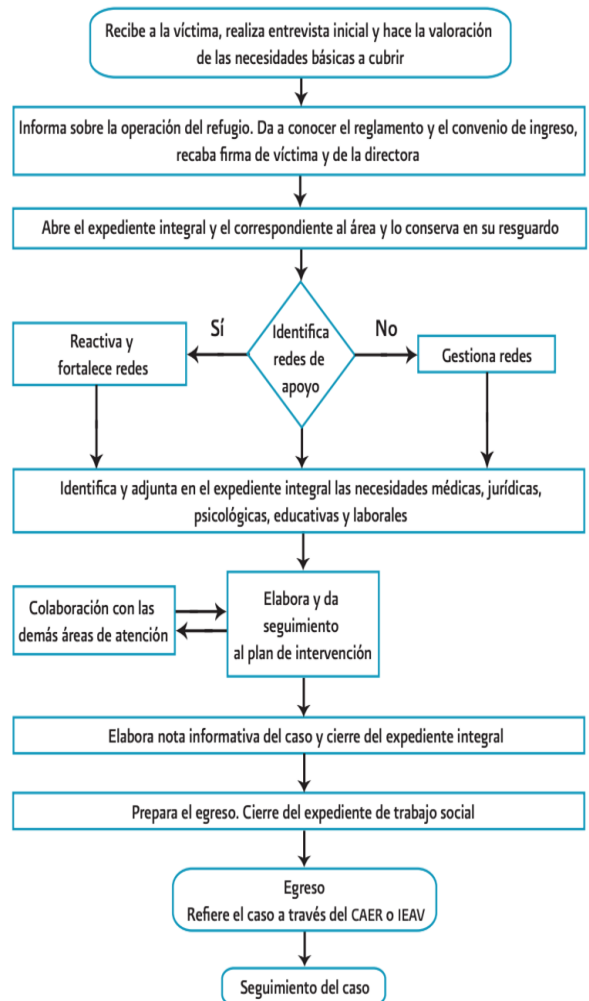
Recibe a la víctima, realiza entrevista inicial y hace la valoración de las necesidades básicas a cubrir

Informa sobre la operación del refugio. Da a conocer el reglamento y el convenio de ingreso, recaba firma de víctima y de la directora

Abre el expediente integral y el correspondiente al área y lo conserva en su resguardo

Identifica redes de apoyo

Sí

Reactiva y fortalece redes

No

Gestiona redes

Identifica y adjunta en el expediente integral las necesidades médicas, jurídicas, psicológicas, educativas y laborales

Colaboración con las demás áreas de atención

Elabora y da seguimiento al plan de intervención

Elabora nota informativa del caso y cierre del expediente integral

Prepara el egreso. Cierre del expediente de trabajo social

Egreso
Refiere el caso a través del CAER o IEAV

Seguimiento del caso